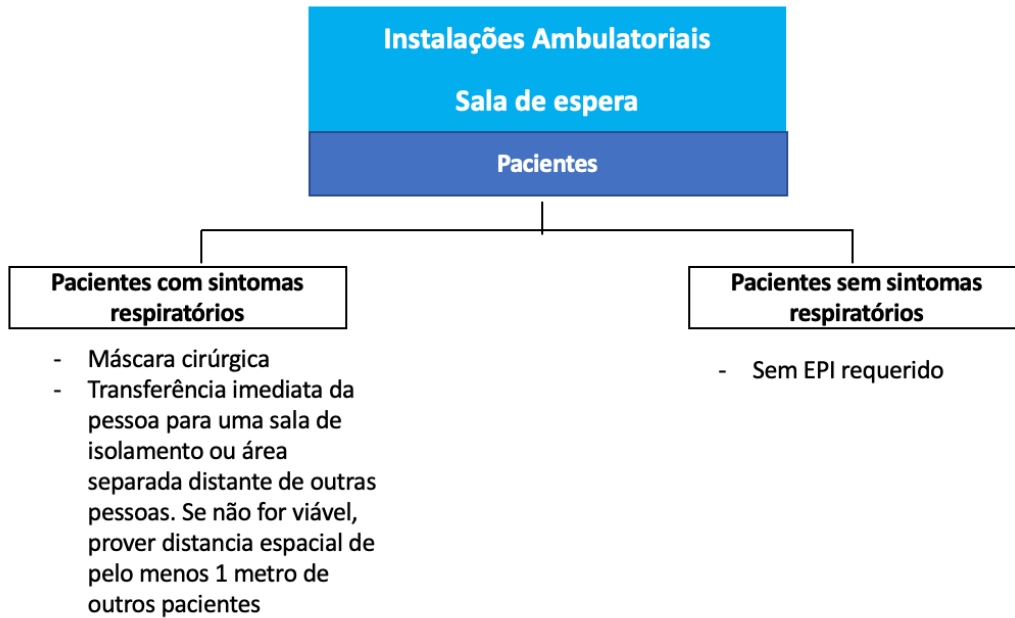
Instalações Ambulatoriais

Sala de espera

Pacientes

Pacientes com sintomas respiratórios

- Máscara cirúrgica
- Transferência imediata da pessoa para uma sala de isolamento ou área separada distante de outras pessoas. Se não for viável, prover distancia espacial de pelo menos 1 metro de outros pacientes

Pacientes sem sintomas respiratórios

- Sem EPI requerido